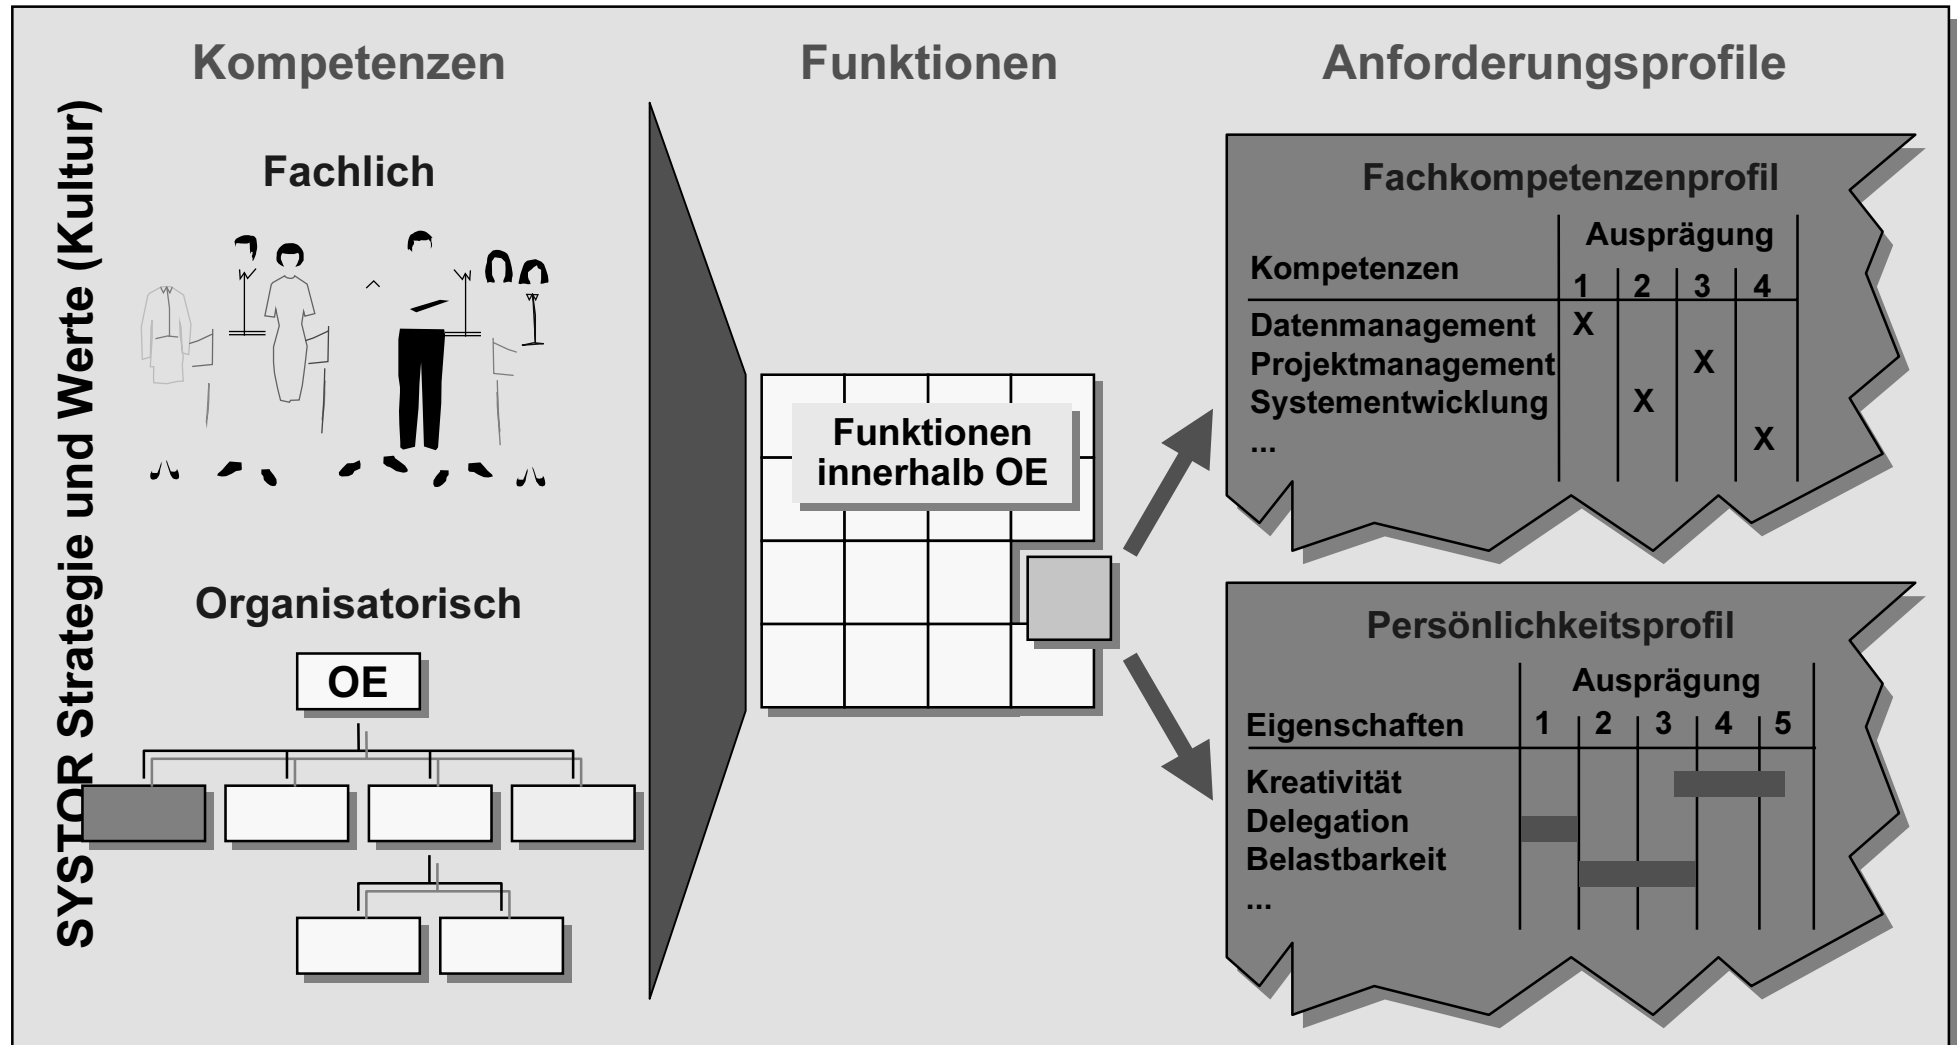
SYSTOR Strategie und Werte (Kultur)

Kompetenzen

Fachlich

Organisatorisch

OE

Funktionen

Funktionen innerhalb OE

Anforderungsprofile

Fachkompetenzenprofil

| Kompetenzen | 1 | 2 | 3 | 4 |
|---|---|---|---|---|
| Datenmanagement | X | | | |
| Projektmanagement | | | X | |
| Systementwicklung | | X | | |
| ... | | | | X |

Ausprägung

Persönlichkeitsprofil

Ausprägung

| Eigenschaften | 1 | 2 | 3 | 4 | 5 |
|---|---|---|---|---|---|
| Kreativität | | | | | |
| Delegation | | | | | |
| Belastbarkeit | | | | | |
| ... | | | | | |